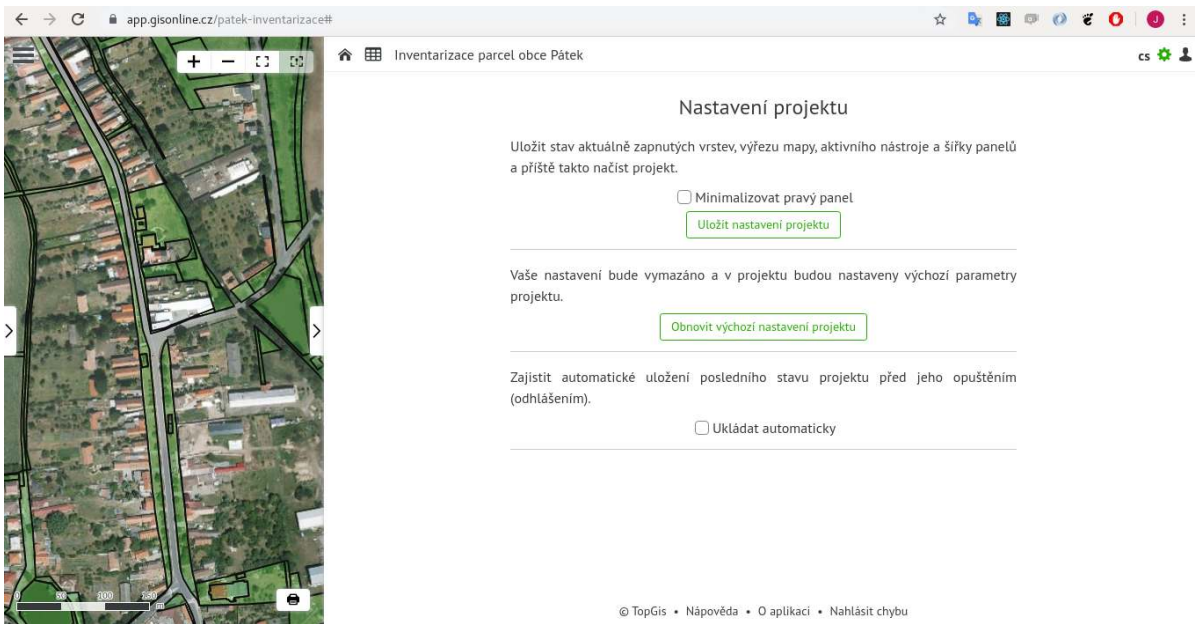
app.gisonline.cz/patek-inventarizace#

J

+ −

Inventarizace parcel obce Pátek

cs

Nastavení projektu

Uložit stav aktuálně zapnutých vrstev, výřezu mapy, aktivního nástroje a šířky panelů a příště takto načíst projekt.

Minimalizovat pravý panel

Uložit nastavení projektu

Vaše nastavení bude vymazáno a v projektu budou nastaveny výchozí parametry projektu.

Obnovit výchozí nastavení projektu

Zajistit automatické uložení posledního stavu projektu před jeho opuštěním (odhlášením).

Ukládat automaticky

0 50 100 150 m

© TopGis • Nápověda • O aplikaci • Nahlásit chybu